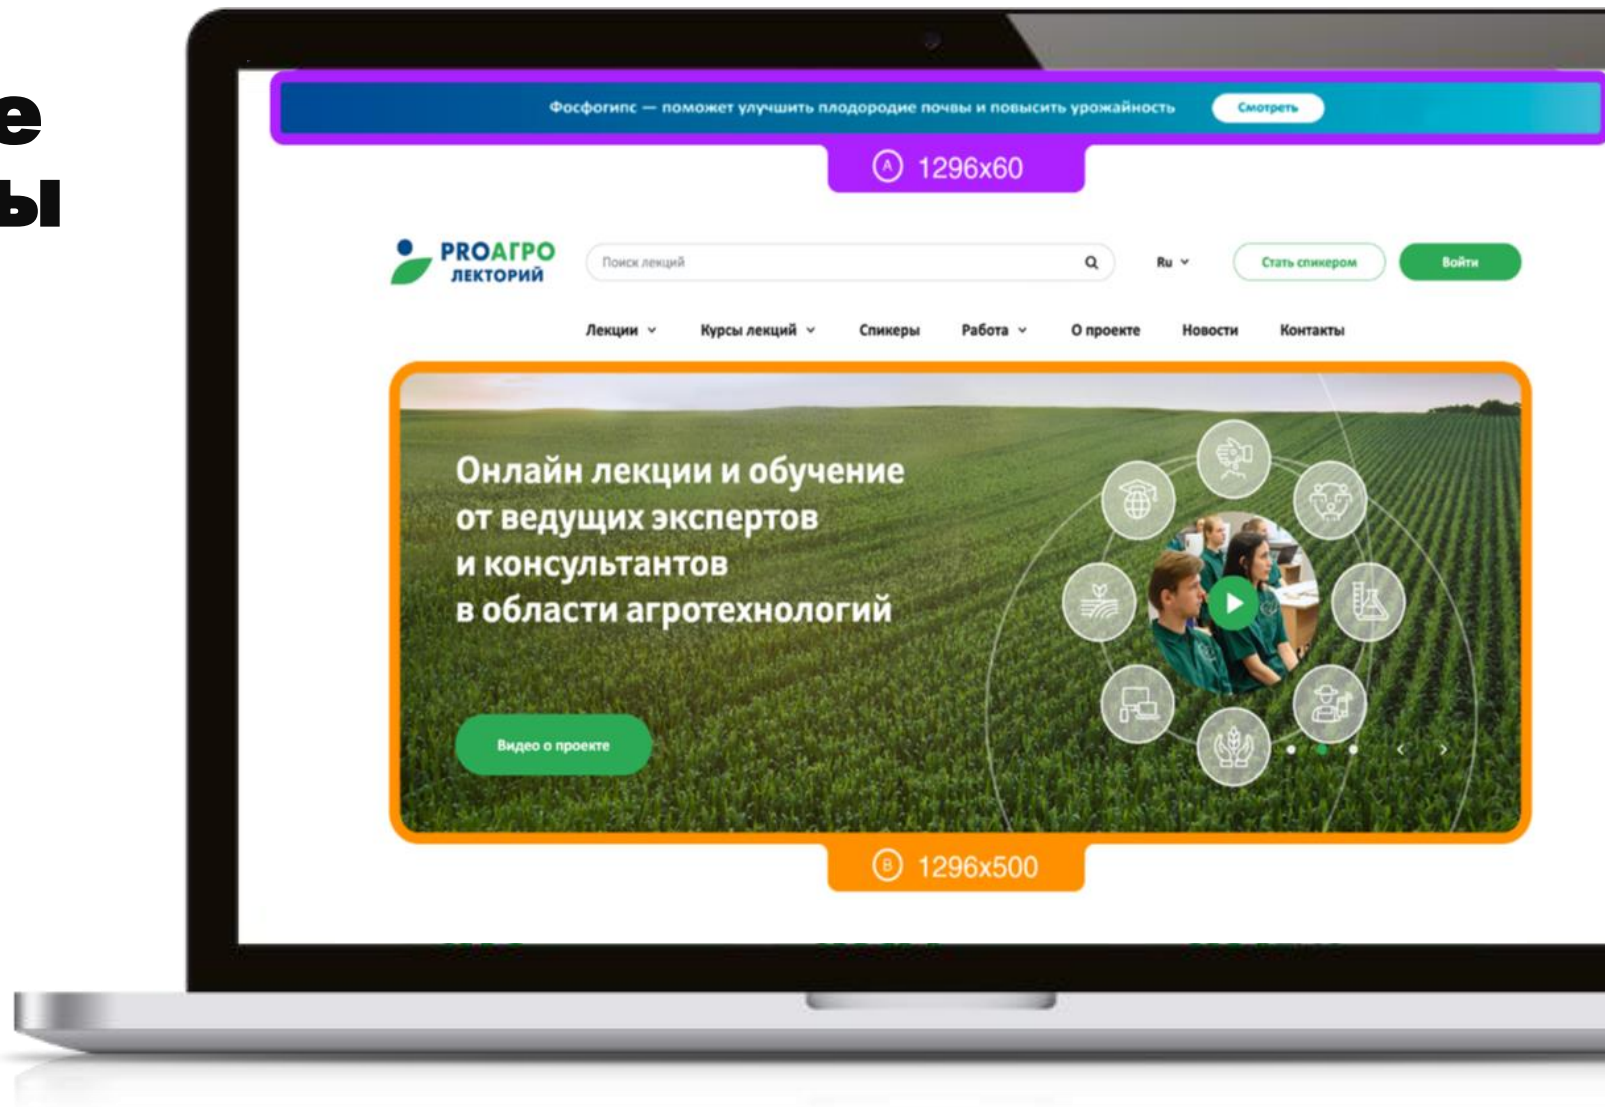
е
ы

Фосфогипс — поможет улучшить плодородие почвы и повысить урожайность Смотреть

A 1296x60

PROАГРО ЛЕКТОРИЙ

Поиск лекций

Ru

Стать спикером

Войти

Лекции Курсы лекций Спикеры Работа О проекте Новости Контакты

Онлайн лекции и обучение от ведущих экспертов и консультантов в области агротехнологий

Видео о проекте

B 1296x500